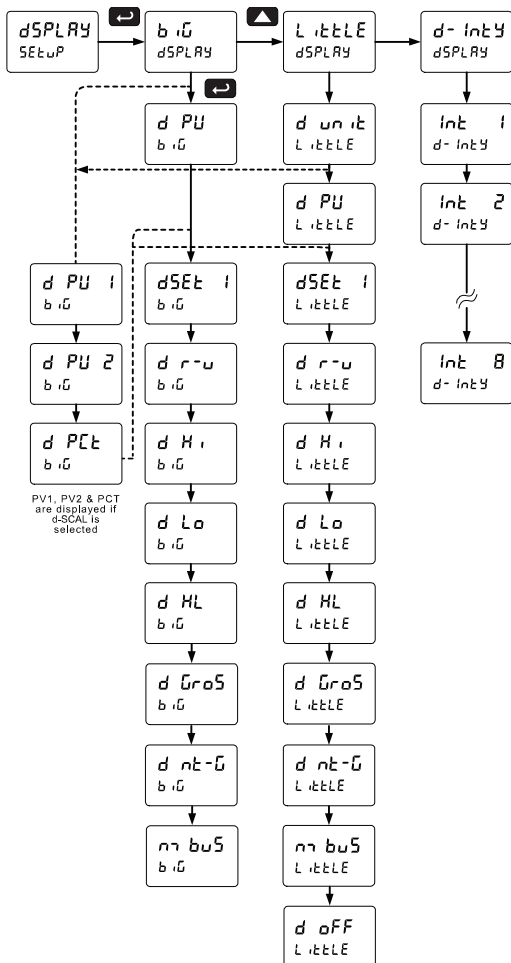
dSPLAY
SEtuP

b iG
dSPLAY

L ittLE
dSPLAY

d- IntY
dSPLAY

d PU
b iG

d unit
L ittLE

Int 1
d- IntY

Int 2
d- IntY

d PU
L ittLE

d PU 1
b iG

dSEt 1
b iG

dSEt 1
L ittLE

Int 8
d- IntY

d PU 2
b iG

d r-u
b iG

d r-u
L ittLE

d PCt
b iG

d Hi
b iG

d Hi
L ittLE

PV1, PV2 & PCT are displayed if d-SCAL is selected

d Lo
b iG

d Lo
L ittLE

d HL
b iG

d HL
L ittLE

d GroS
b iG

d GroS
L ittLE

d nt-G
b iG

d nt-G
L ittLE

m buS
b iG

m buS
L ittLE

d oFF
L ittLE